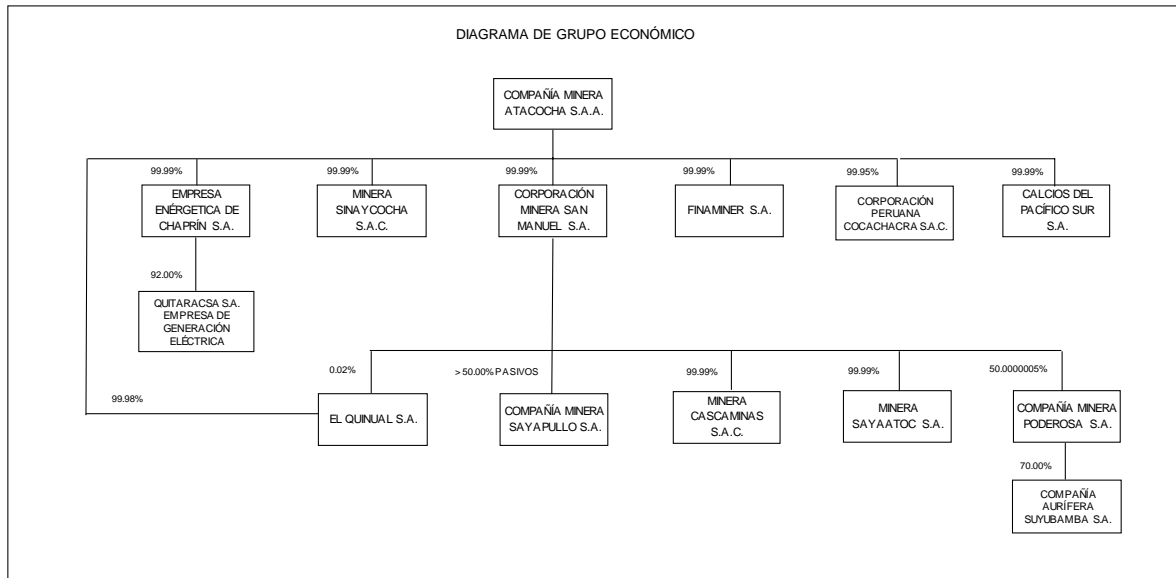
DIAGRAMA DE GRUPO ECONÓMICO

COMPAÑÍA MINERA ATACOCHA S.A.A.

99.99%
EMPRESA ENÉRGETICA DE CHAPRÍN S.A.

92.00%
QUITARACSA S.A. EMPRESA DE GENERACIÓN ELÉCTRICA

99.99%
MINERA SINAYCOCHA S.A.C.

99.99%
CORPORACIÓN MINERA SAN MANUEL S.A.

99.99%
FINAMINER S.A.

99.95%
CORPORACIÓN PERUANA COCACHACRA S.A.C.

99.99%
CALCIOS DEL PACÍFICO SUR S.A.

0.02%
99.98%
EL QUINUAL S.A.

> 50.00% PASIVOS
COMPAÑÍA MINERA SAYAPULLO S.A.

99.99%
MINERA CASCAMINAS S.A.C.

99.99%
MINERA SAYAATOC S.A.

50.0000005%
COMPAÑÍA MINERA PODEROSA S.A.

70.00%
COMPAÑÍA AURÍFERA SUYUBAMBA S.A.